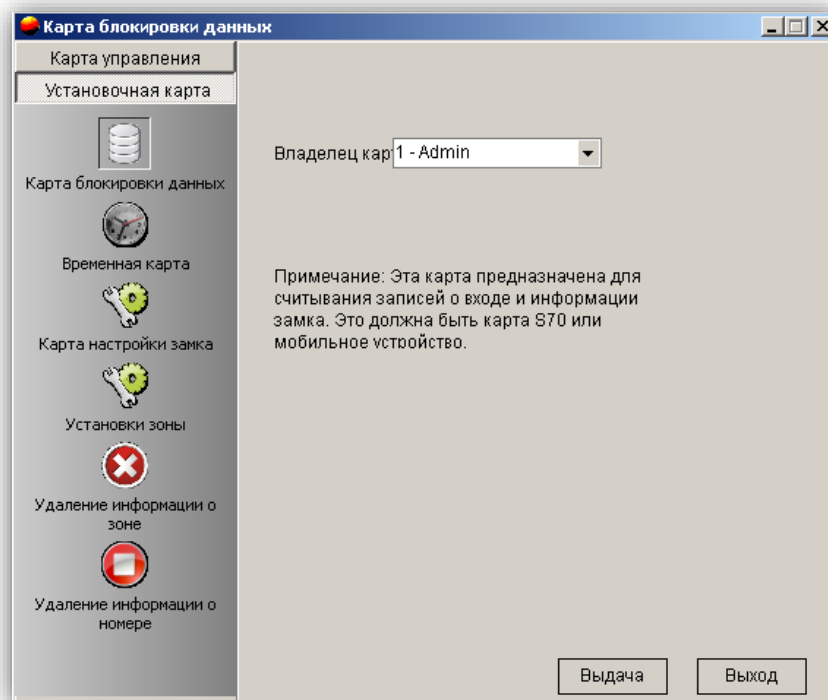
Карта блокировки данных

Карта управления

Установочная карта

Карта блокировки данных

Временная карта

Карта настройки замка

Установки зоны

Удаление информации о зоне

Удаление информации о номере

Владелец кар 1 - Admin

Примечание: Эта карта предназначена для считывания записей о входе и информации замка. Это должна быть карта S70 или мобильное устройство.

Выдача

Выход